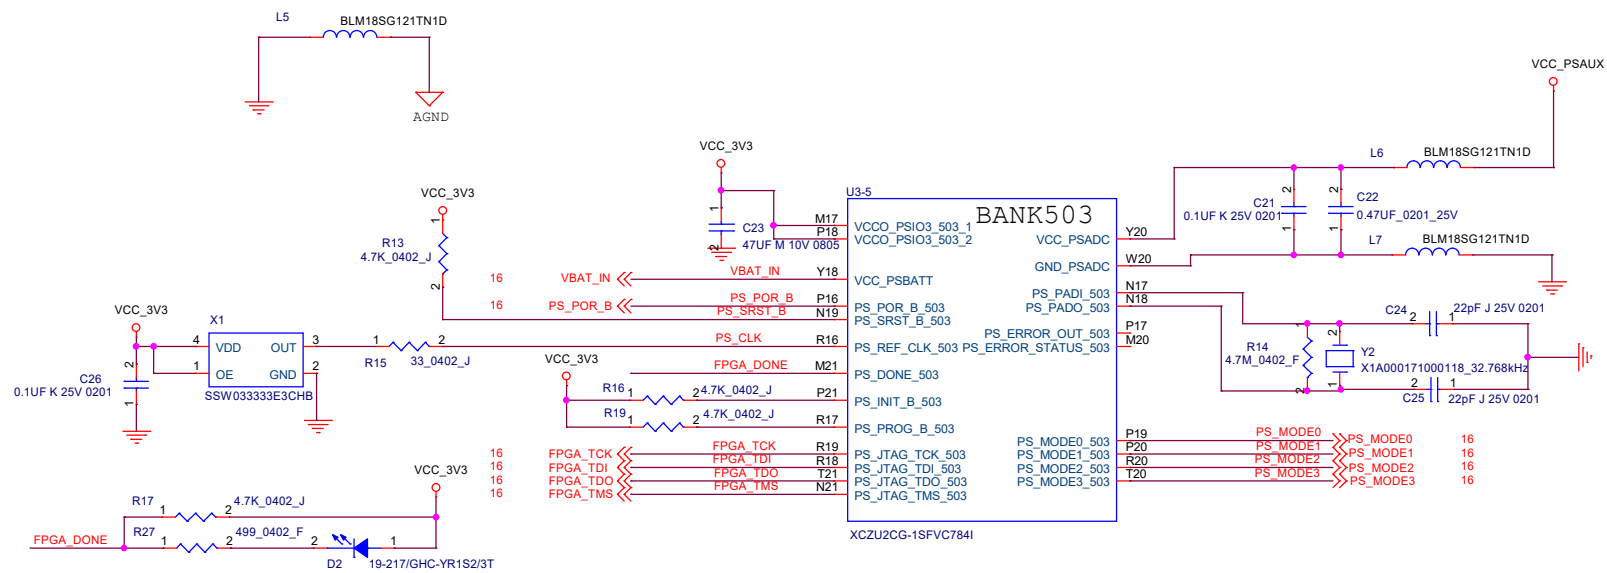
L5
BLM18SG121TN1D
AGND

VCC_3V3
C23
47UF M 10V 0805
M17
P18
U3-5
BANK503
VCCO_PSIO3_503_1
VCCO_PSIO3_503_2
VCC_PSADC
Y20
GND_PSADC
W20

VCC_PSAUX
L6
BLM18SG121TN1D
C21
0.1UF K 25V 0201
C22
0.47UF_0201_25V
L7
BLM18SG121TN1D

VCC_3V3
R13
4.7K_0402_J
16
VBAT_IN
VBAT_IN
Y18
VCC_PSBATT
16
PS_POR_B
PS_POR_B
P16
PS_SRST_B
N19
PS_POR_B_503
PS_SRST_B_503
PS_PADI_503
PS_PADO_503
N17
N18

VCC_3V3
X1
4
VDD
OUT
3
1
OE
GND
2
C26
0.1UF K 25V 0201
SSW033333E3CHB
1
R15
2
33_0402_J
PS_CLK
R16
PS_REF_CLK_503
FPGA_DONE
M21
PS_DONE_503
PS_ERROR_OUT_503
PS_ERROR_STATUS_503
P17
M20

C24
22pF J 25V 0201
R14
4.7M_0402_F
Y2
X1A000171000118_32.768kHz
C25
22pF J 25V 0201

VCC_3V3
R16
1
2
4.7K_0402_J
P21
PS_INIT_B_503
R19
1
2
4.7K_0402_J
R17
PS_PROG_B_503

16
16
16
16
FPGA_TCK
FPGA_TDI
FPGA_TDO
FPGA_TMS
FPGA_TCK
FPGA_TDI
FPGA_TDO
FPGA_TMS
R19
R18
T21
N21
PS_JTAG_TCK_503
PS_JTAG_TDI_503
PS_JTAG_TDO_503
PS_JTAG_TMS_503
PS_MODE0_503
PS_MODE1_503
PS_MODE2_503
PS_MODE3_503
P19
P20
R20
T20
PS_MODE0
PS_MODE1
PS_MODE2
PS_MODE3
PS_MODE0
PS_MODE1
PS_MODE2
PS_MODE3
16
16
16
16
XCZU2CG-1SFVC784I

VCC_3V3
R17
1
2
4.7K_0402_J
R27
1
2
499_0402_F
FPGA_DONE
2
1
D2
19-217/GHC-YR1S2/3T